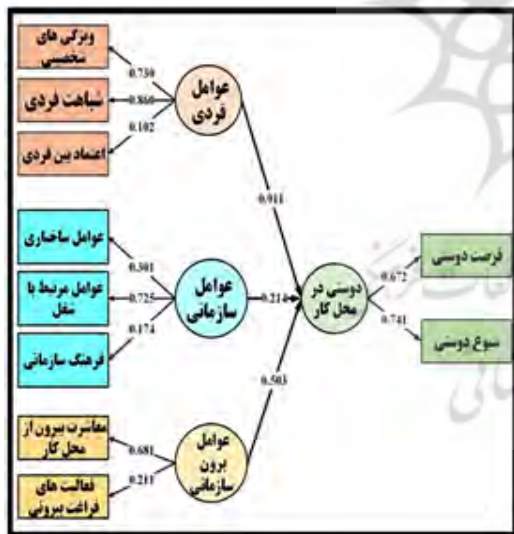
ویژگی های شخصیتی
0.739
شباهت فردی
0.860
0.102
اعتماد بین فردی
عوامل فردی

عوامل ساختاری
0.501
عوامل مرتبط با شغل
0.725
0.174
فرهنگ سازمانی
عوامل سازمانی

معاشرت بیرون از محل کار
0.681
0.211
فعالیت های فراغت بیرونی
عوامل برون سازمانی

0.911
0.214
0.503
دوستی در محل کار
0.672
0.741
فرصت دوستی
شیوع دوستی